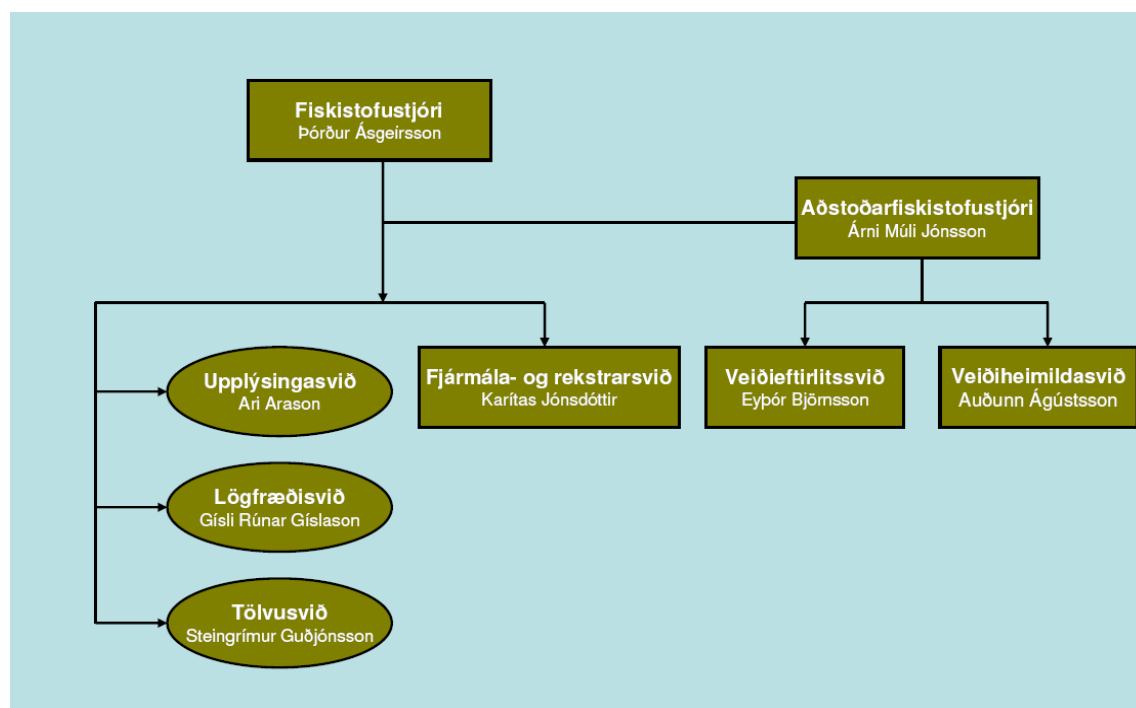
Fiskistofustjóri
Þórður Ásgeirsson

Aðstoðarfiskistofustjóri
Árni Múli Jónsson

Upplýsingasvið
Ari Arason

Fjármála- og rekstrarsvið
Karítas Jónsdóttir

Veiðieftirlitssvið
Eyþór Björnsson

Veiðiheimildasvið
Auðunn Ágústsson

Lögfræðisvið
Gísli Rúnar Gíslason

Tölvusvið
Steingrímur Guðjónsson